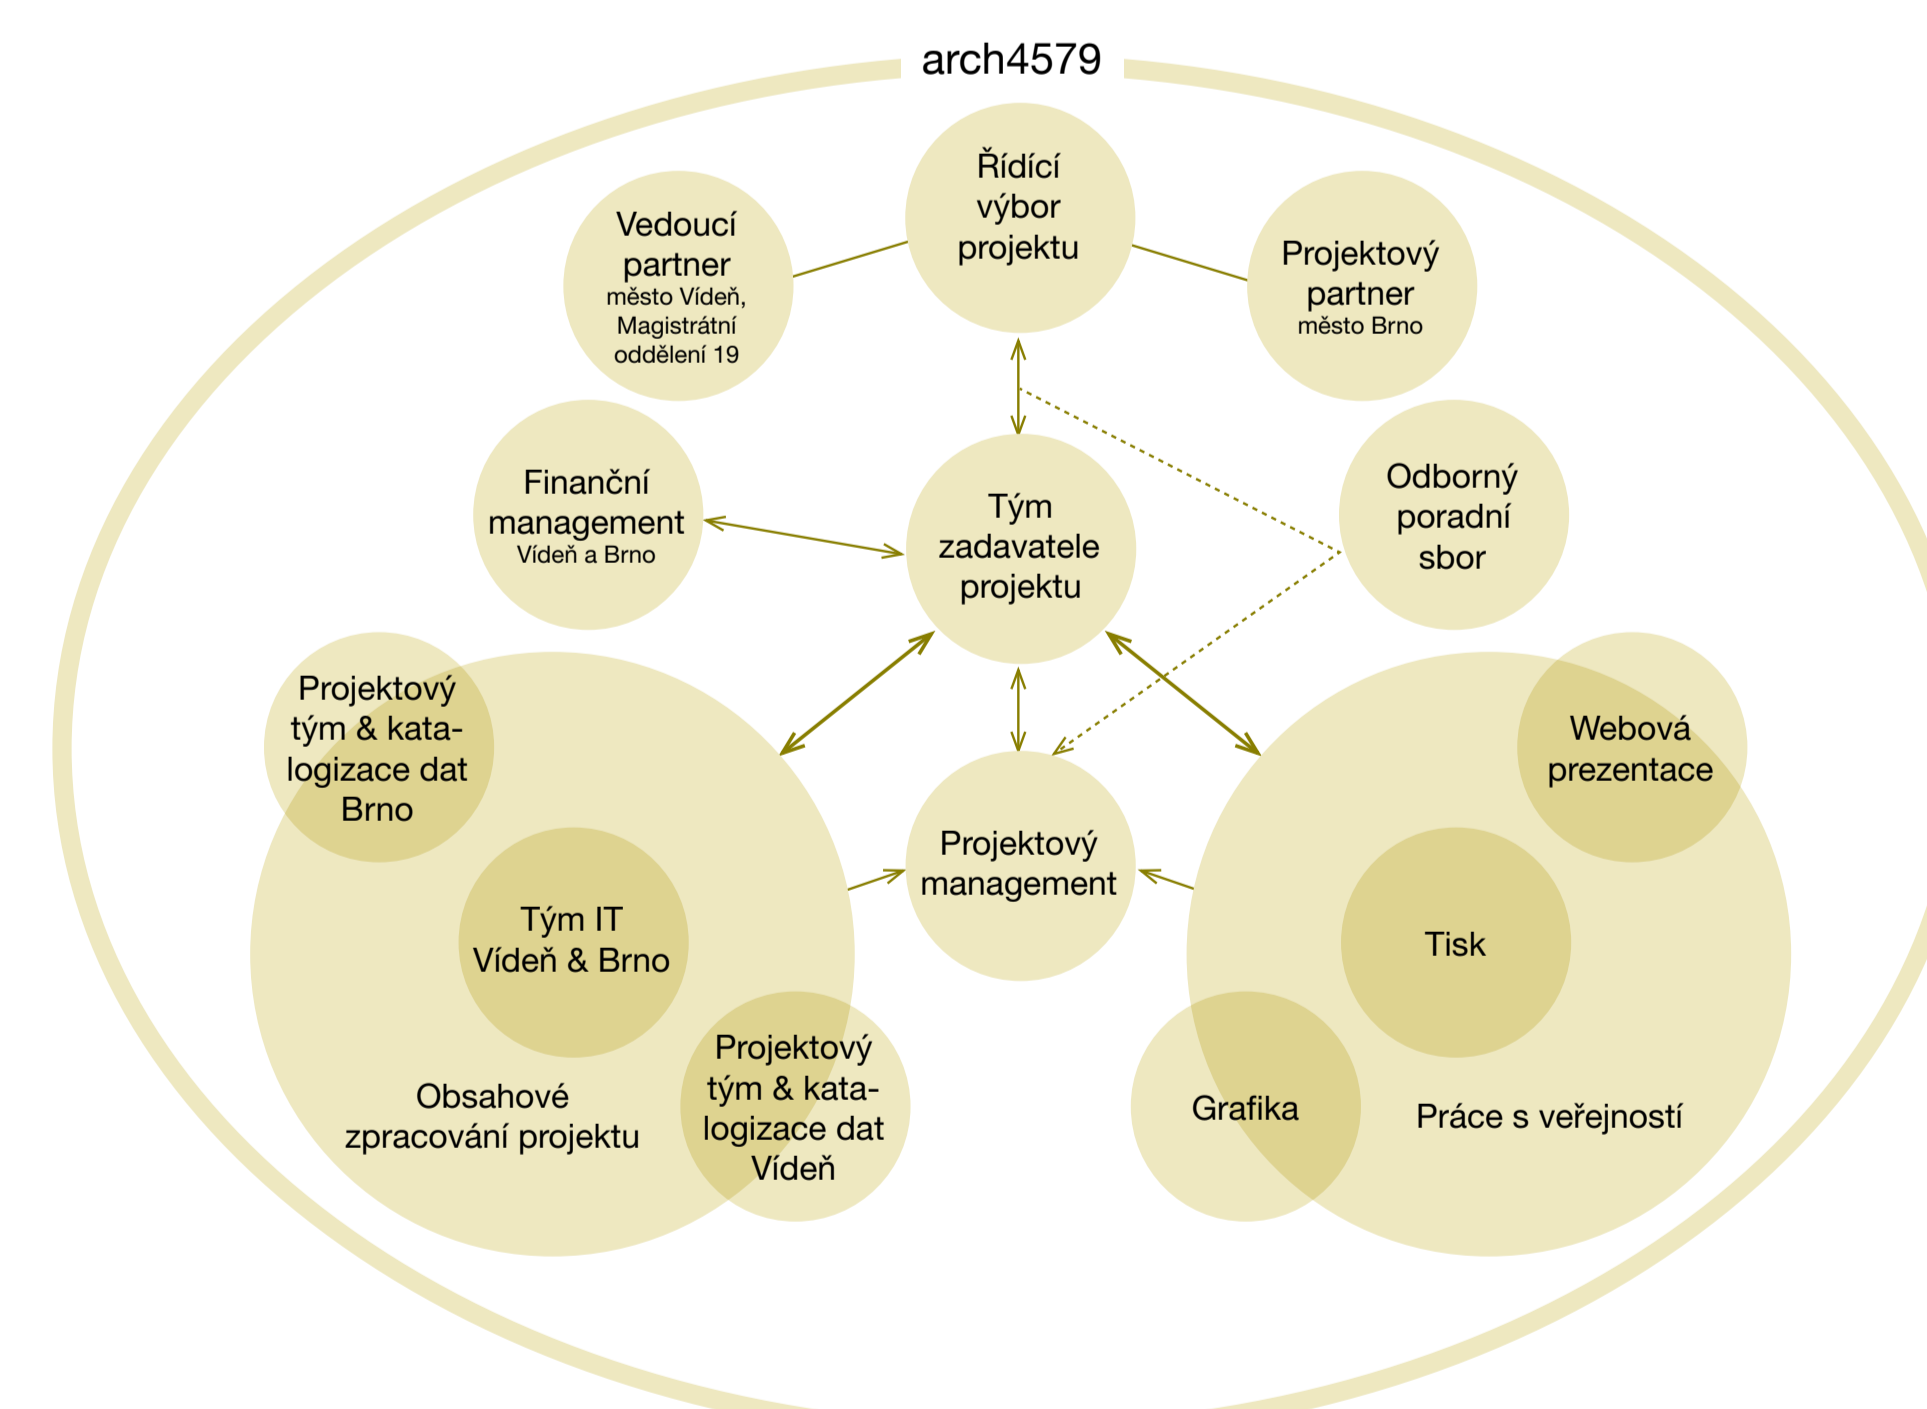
arch4579

Řídící výbor projektu

Vedoucí partner
město Vídeň, Magistrátní oddělení 19

Projektový partner
město Brno

Finanční management
Vídeň a Brno

Tým zadavatele projektu

Odborný poradní sbor

Projektový tým & katalogizace dat Brno

Tým IT Vídeň & Brno

Projektový management

Webová prezentace

Tisk

Projektový tým & katalogizace dat Vídeň

Obsahové zpracování projektu

Grafika

Práce s veřejností